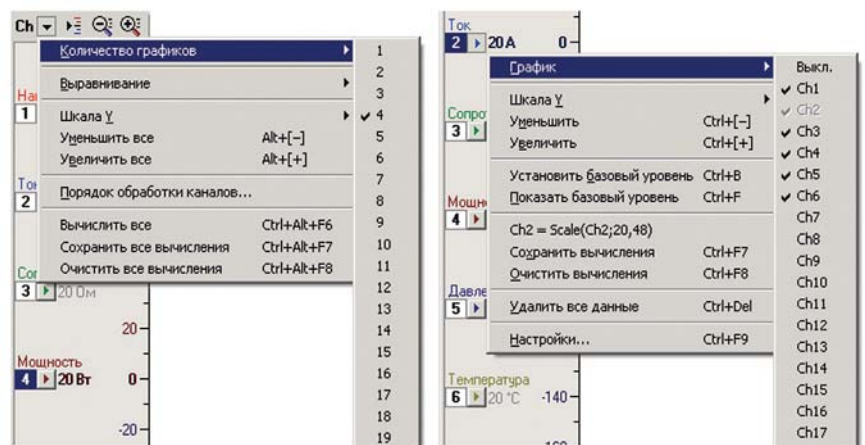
Ch

Количество графиков

Выравнивание

Шкала Y
Уменьшить все Alt+[−]
Увеличить все Alt+[+]

Порядок обработки каналов...

Вычислить все Ctrl+Alt+F6
Сохранить все вычисления Ctrl+Alt+F7
Очистить все вычисления Ctrl+Alt+F8

1
2
3
✓ 4
5
6
7
8
9
10
11
12
13
14
15
16
17
18
19

На
1
То
2
Со
3 20 Ом
20
Мощность
4 20 Вт 0
-20

Ток
2 20 A 0
Сопро
3
Мощн
4
Давле
5
Температура
6 20 °C -140

График

Шкала Y
Уменьшить Ctrl+[−]
Увеличить Ctrl+[+]

Установить базовый уровень Ctrl+B
Показать базовый уровень Ctrl+F

Ch2 = Scale(Ch2;20,48)
Сохранить вычисления Ctrl+F7
Очистить вычисления Ctrl+F8

Удалить все данные Ctrl+Del

Настройки... Ctrl+F9

Выкл.
✓ Ch1
✓ Ch2
✓ Ch3
✓ Ch4
✓ Ch5
✓ Ch6
Ch7
Ch8
Ch9
Ch10
Ch11
Ch12
Ch13
Ch14
Ch15
Ch16
Ch17